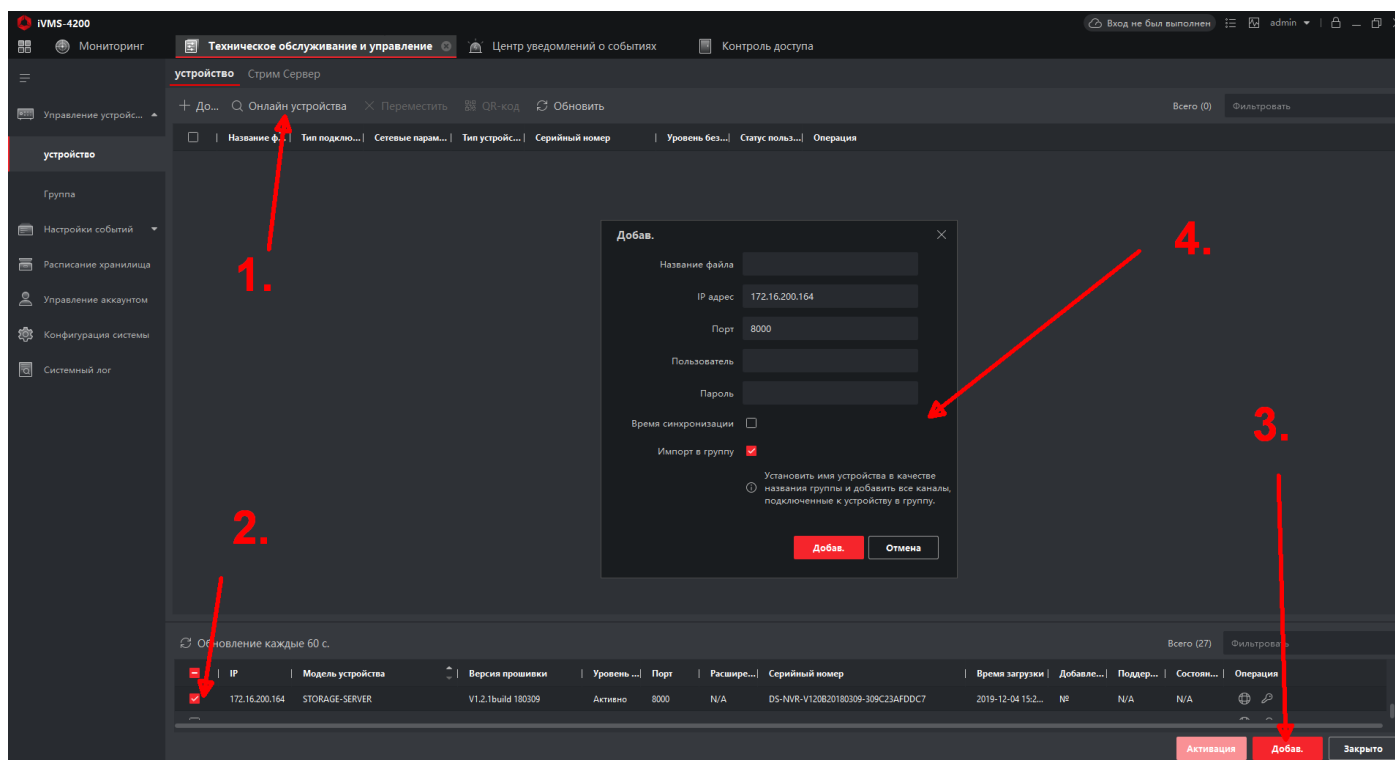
iVMS-4200
Вход не был выполнен admin
Мониторинг
Техническое обслуживание и управление
Центр уведомлений о событиях
Контроль доступа
устройство Стрим Сервер
Управление устройс...
устройство
Группа
Настройки событий
Расписание хранилища
Управление аккаунтом
Конфигурация системы
Системный лог
+ До... Онлайн устройства Переместить QR-код Обновить
Всего (0) Фильтровать
Название ф... | Тип подклю... | Сетевые парам... | Тип устройс... | Серийный номер | Уровень без... | Статус польз... | Операция
1.
Добав.
Название файла
IP адрес 172.16.200.164
Порт 8000
Пользователь
Пароль
Время синхронизации
Импорт в группу
Установить имя устройства в качестве названия группы и добавить все каналы, подключенные к устройству в группу.
Добав. Отмена
4.
3.
2.
Обновление каждые 60 с.
Всего (27) Фильтровать
| IP | Модель устройства | Версия прошивки | Уровень ... | Порт | Расшире... | Серийный номер | Время загрузки | Добавле... | Поддер... | Состоян... | Операция |
|---|---|---|---|---|---|---|---|---|---|---|---|
| 172.16.200.164 | STORAGE-SERVER | V1.2.1build 180309 | Активно | 8000 | N/A | DS-NVR-V120B20180309-309C23AFDDC7 | 2019-12-04 15:2... | № | N/A | N/A | |
Активация Добав. Закрыто